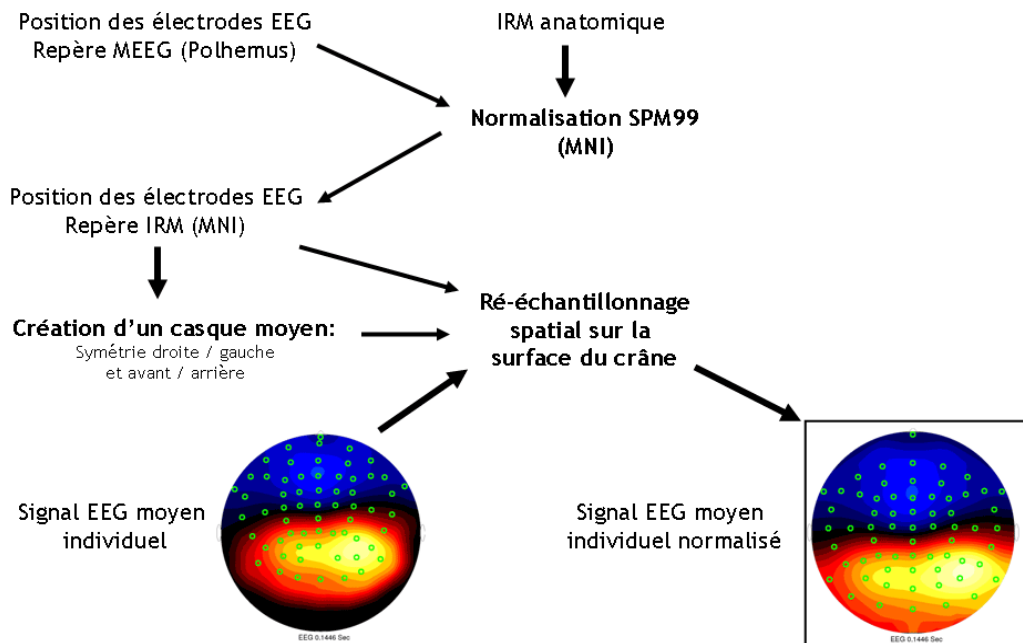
Position des électrodes EEG
Repère MEEG (Polhemus)

IRM anatomique

Normalisation SPM99
(MNI)

Position des électrodes EEG
Repère IRM (MNI)

Création d'un casque moyen:
Symétrie droite / gauche
et avant / arrière

Ré-échantillonnage
spatial sur la
surface du crâne

Signal EEG moyen
individuel

EEG 0.1446 Sec

Signal EEG moyen
individuel normalisé

EEG 0.1446 Sec